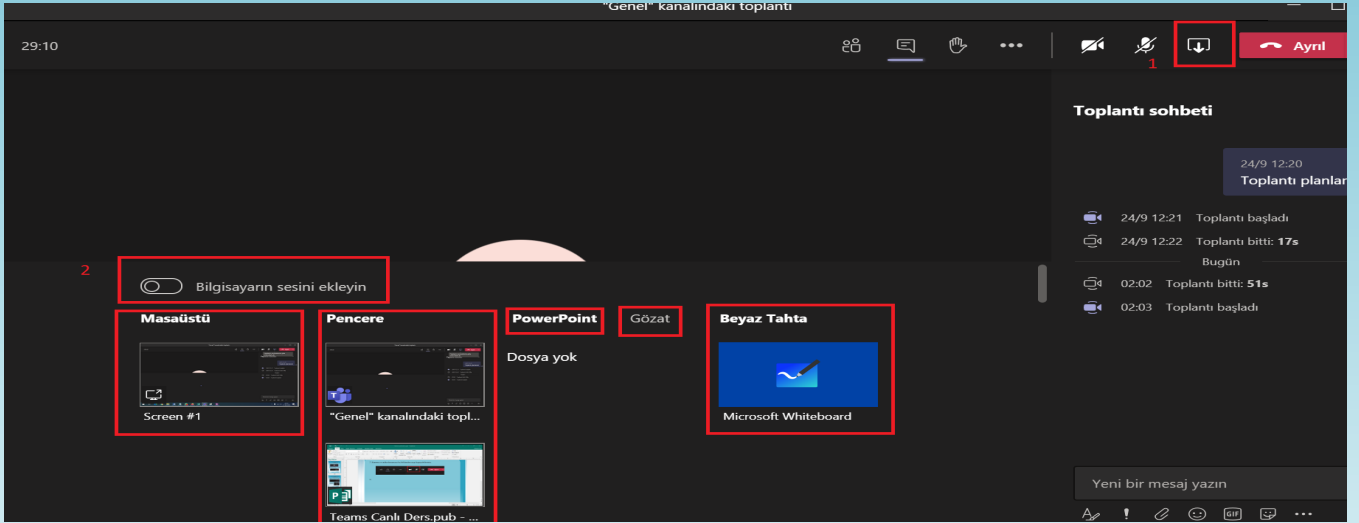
"Genel" kanalındaki toplantı

29:10

Ayrıl

1

Toplantı sohbeti

24/9 12:20
Toplantı planlar

24/9 12:21 Toplantı başladı

24/9 12:22 Toplantı bitti: 17s

Bugün

02:02 Toplantı bitti: 51s

02:03 Toplantı başladı

2

Bilgisayarın sesini ekleyin

Masaüstü

Screen #1

Pencere

"Genel" kanalındaki topl...

Teams Canlı Ders.pub - ...

PowerPoint

Gözat

Dosya yok

Beyaz Tahta

Microsoft Whiteboard

Yeni bir mesaj yazın